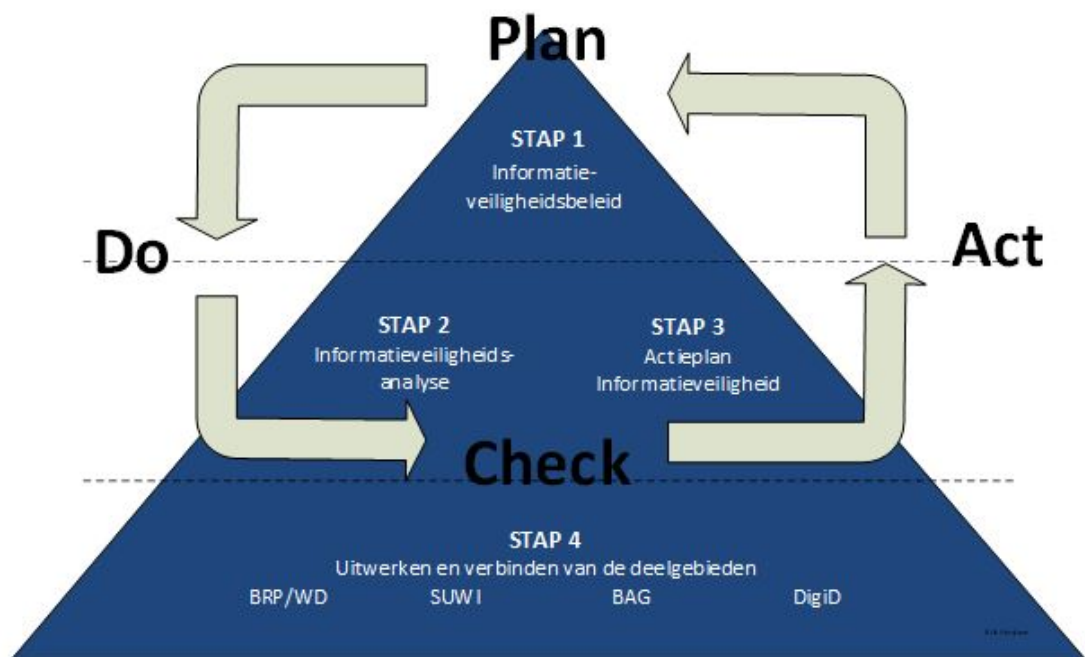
Plan

STAP 1
Informatieveiligheidsbeleid

Do

Act

STAP 2
Informatieveiligheidsanalyse

STAP 3
Actieplan
Informatieveiligheid

Check

STAP 4
Uitwerken en verbinden van de deelgebieden

BRP/WD SUWI BAG DigiD

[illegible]